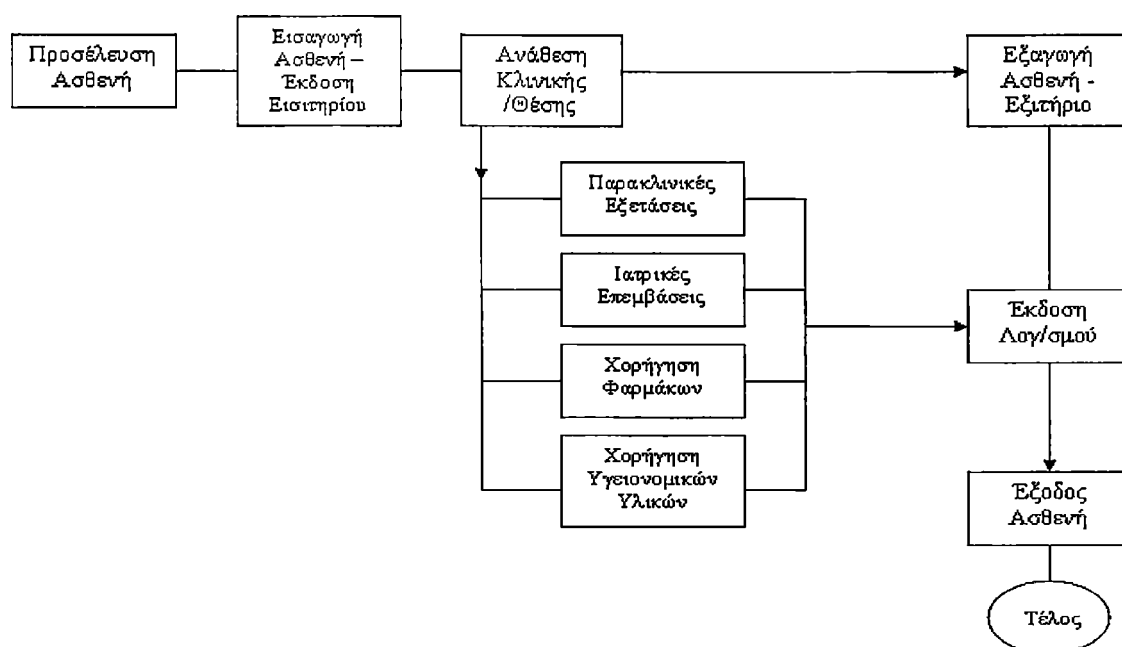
Προσέλευση Ασθενή

Εισαγωγή Ασθενή – Έκδοση Εισιτηρίου

Ανάθεση Κλινικής /Θέσης

Εξαγωγή Ασθενή - Εξιτήριο

Παρακλινικές Εξετάσεις

Ιατρικές Επεμβάσεις

Χορήγηση Φαρμάκων

Χορήγηση Υγειονομικών Υλικών

Έκδοση Λογ/σμού

Έξοδος Ασθενή

Τέλος